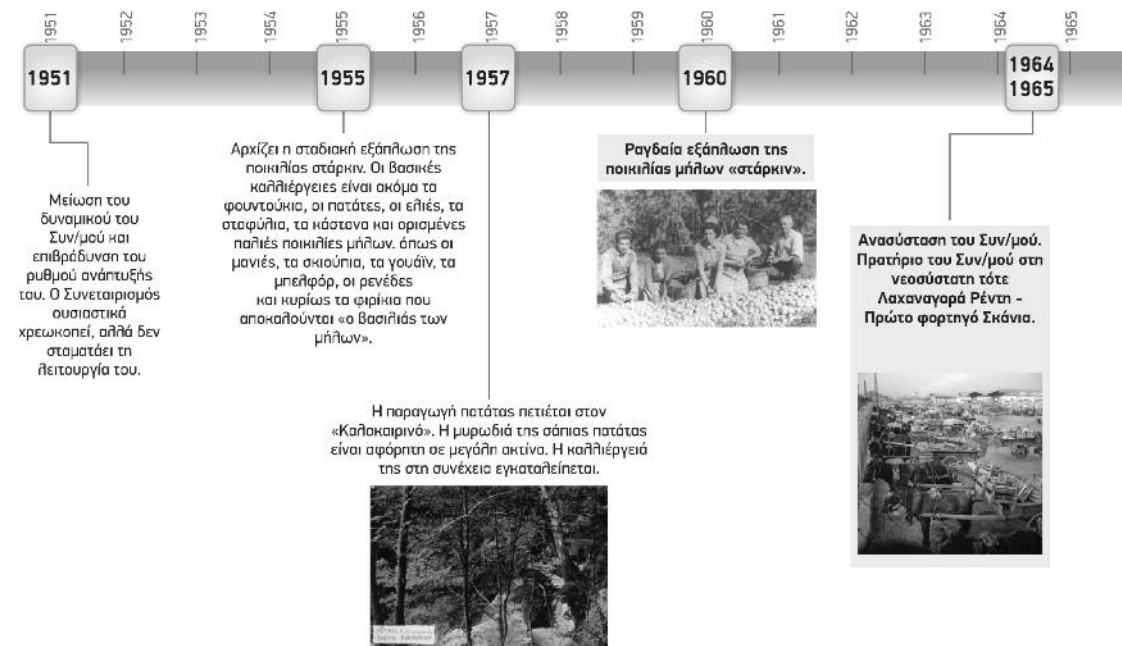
1951 1952 1953 1954 1955 1956 1957 1958 1959 1960 1961 1962 1963 1964 1965

1951

1955

1957

1960

1964
1965

Μείωση του δυναμικού του Συν/μού και επιβράδυνση του ρυθμού ανάπτυξής του. Ο Συνεταιρισμός ουσιαστικά χρεωκοπεί, αλλά δεν σταματάει τη λειτουργία του.

Αρχίζει η σταδιακή εξάπλωση της ποικιλίας στάρκιν. Οι βασικές καλλιέργειες είναι ακόμα τα φουντούκια, οι πατάτες, οι ελιές, τα σταφύλια, τα κάστανα και ορισμένες παλιές ποικιλίες μήλων. όπως οι μανιές, τα σκιούπια, τα γουάϊν, τα μπελφόρ, οι ρενέδες και κυρίως τα φιρίκια που αποκαλούνται «ο βασιλιάς των μήλων».

Η παραγωγή πατάτας πετιέται στον «Καλοκαιρινό». Η μυρωδιά της σάπιας πατάτας είναι αφόρητη σε μεγάλη ακτίνα. Η καλλιέργειά της στη συνέχεια εγκαταλείπεται.

Ραγδαία εξάπλωση της ποικιλίας μήλων «στάρκιν».

Ανασύσταση του Συν/μού. Πρατήριο του Συν/μού στη νεοσύστατη τότε Λαχαναγορά Ρέντη - Πρώτο φορτηγό Σκάνια.

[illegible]